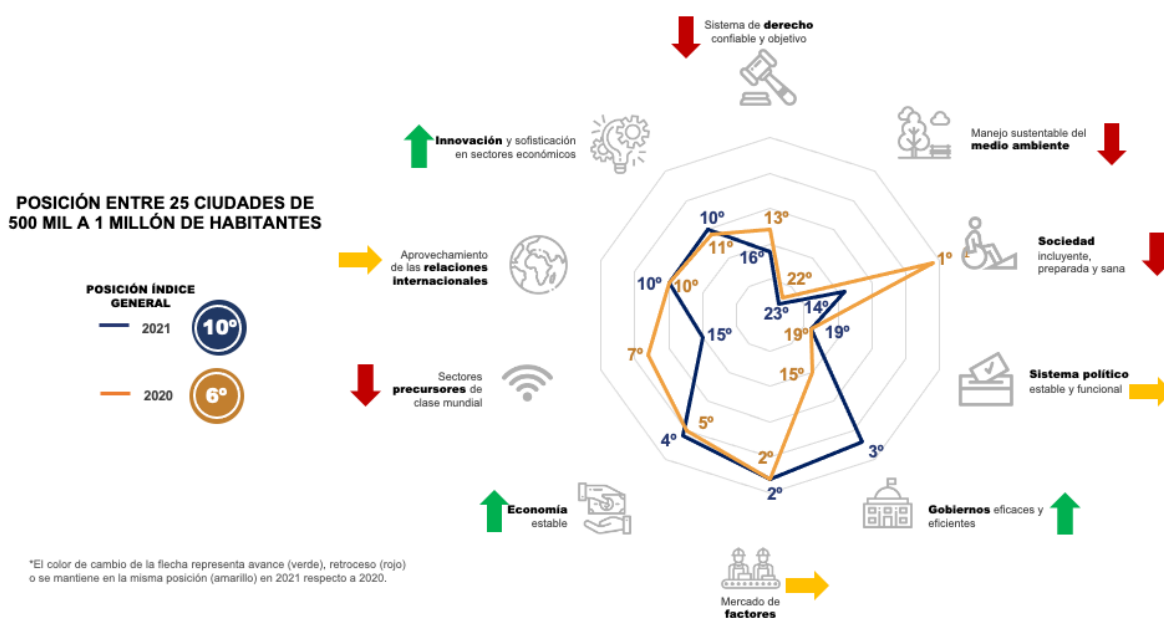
Sistema de **derecho** confiable y objetivo

**Innovación** y sofisticación en sectores económicos

Manejo sustentable del **medio ambiente**

POSICIÓN ENTRE 25 CIUDADES DE 500 MIL A 1 MILLÓN DE HABITANTES

Aprovechamiento de las **relaciones internacionales**

**Sociedad** incluyente, preparada y sana

POSICIÓN ÍNDICE GENERAL

2021 10º

2020 6º

Sectores **precursores** de clase mundial

**Sistema político** estable y funcional

10º 13º 11º 16º 22º 1º 10º 10º 23º 14º 19º 19º 15º 7º 15º 5º 4º 2º 3º 2º

**Economía** estable

**Gobiernos** eficaces y eficientes

Mercado de **factores**

*El color de cambio de la flecha representa avance (verde), retroceso (rojo) o se mantiene en la misma posición (amarillo) en 2021 respecto a 2020.